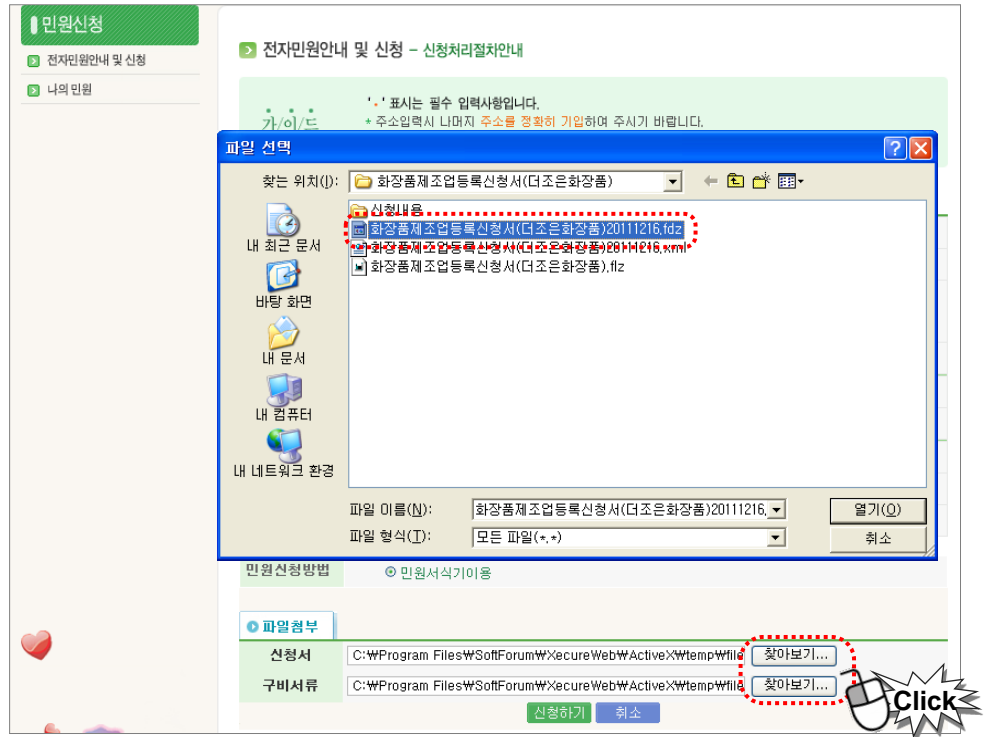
민원신청

전자민원안내 및 신청

나의 민원

전자민원안내 및 신청 – 신청처리절차안내

가이드

'·' 표시는 필수 입력사항입니다.

+ 주소입력시 나머지 주소를 정확히 기입하여 주시기 바랍니다.

파일 선택

찾는 위치(I): 화장품제조업등록신청서(더조은화장품)

내 최근 문서

바탕 화면

내 문서

내 컴퓨터

내 네트워크 환경

신청내용

화장품제조업등록신청서(더조은화장품)20111216.fdz

화장품제조업등록신청서(더조은화장품)20111216.xml

화장품제조업등록신청서(더조은화장품).flz

파일 이름(N): 화장품제조업등록신청서(더조은화장품)20111216.

파일 형식(T): 모든 파일(*.*)

열기(O)

취소

민원신청방법

민원서식기이용

파일첨부

신청서 C:\Program Files\SoftForum\XecureWeb\ActiveX\temp\file 찾아보기...

구비서류 C:\Program Files\SoftForum\XecureWeb\ActiveX\temp\file 찾아보기...

신청하기 취소

Click